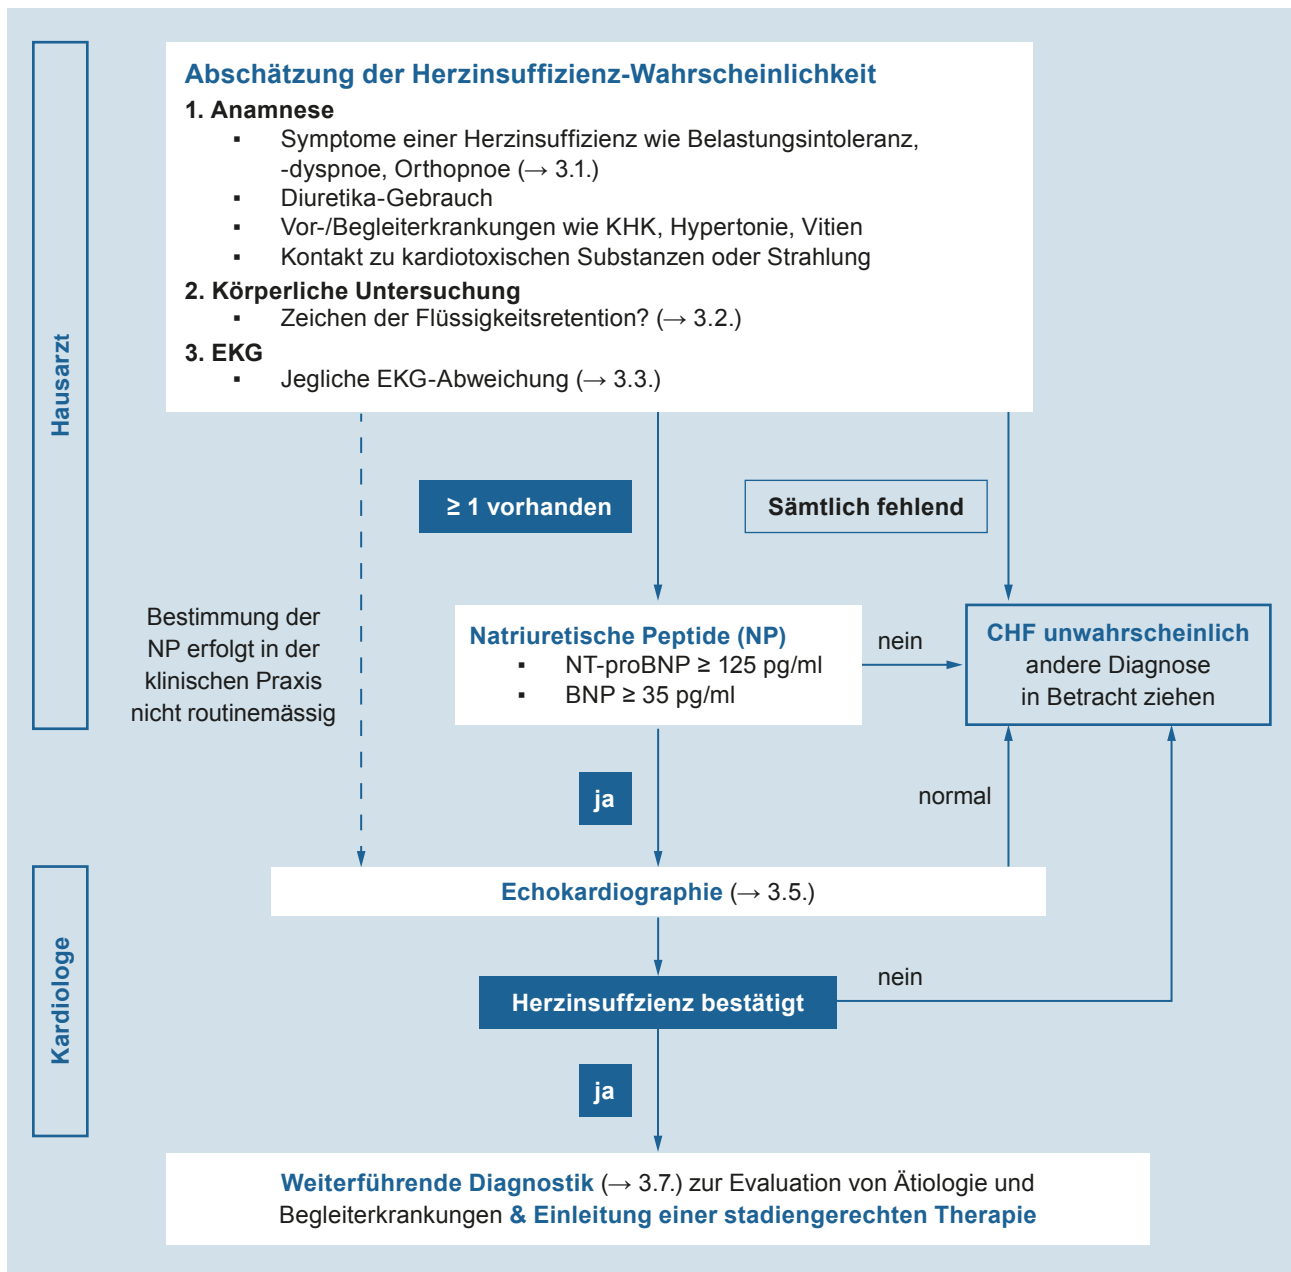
Hausarzt

Abschätzung der Herzinsuffizienz-Wahrscheinlichkeit

1. Anamnese
- Symptome einer Herzinsuffizienz wie Belastungsintoleranz, -dyspnoe, Orthopnoe (→ 3.1.)
- Diuretika-Gebrauch
- Vor-/Begleiterkrankungen wie KHK, Hypertonie, Vitien
- Kontakt zu kardiotoxischen Substanzen oder Strahlung

2. Körperliche Untersuchung
- Zeichen der Flüssigkeitsretention? (→ 3.2.)

3. EKG
- Jegliche EKG-Abweichung (→ 3.3.)

≥ 1 vorhanden

Sämtlich fehlend

Bestimmung der NP erfolgt in der klinischen Praxis nicht routinemässig

Natriuretische Peptide (NP)
- NT-proBNP ≥ 125 pg/ml
- BNP ≥ 35 pg/ml

nein

CHF unwahrscheinlich
andere Diagnose in Betracht ziehen

ja

normal

Kardiologe

Echokardiographie (→ 3.5.)

nein

Herzinsuffizienz bestätigt

ja

Weiterführende Diagnostik (→ 3.7.) zur Evaluation von Ätiologie und Begleiterkrankungen & Einleitung einer stadiengerechten Therapie